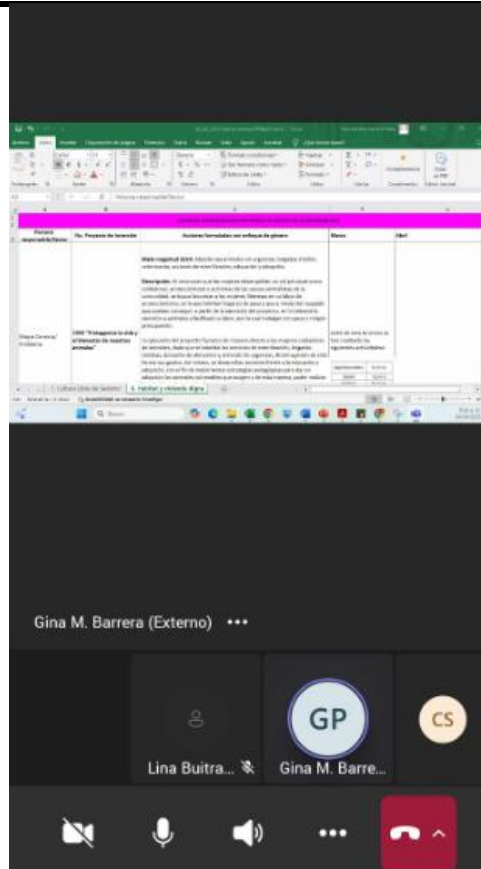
Archivo Inicio Insertar Disposición de página Fórmulas Datos Revisar Vista Ayuda

Persona responsable/Sector | No. Proyecto de Inversión | Acciones formuladas con enfoque de género | Meta | Abril

Mesa Congresal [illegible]

Descripción: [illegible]

Mayra Cerena/ Fundación | 1000 "Protegemos la vida y el bienestar de nuestros animales" | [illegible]

Cultura Libre de Sexismo | 4. Habitat y vivienda digna

Buscar

Gina M. Barrera (Externo) •••

Lina Buitra...

GP

Gina M. Barre...

CS

•••